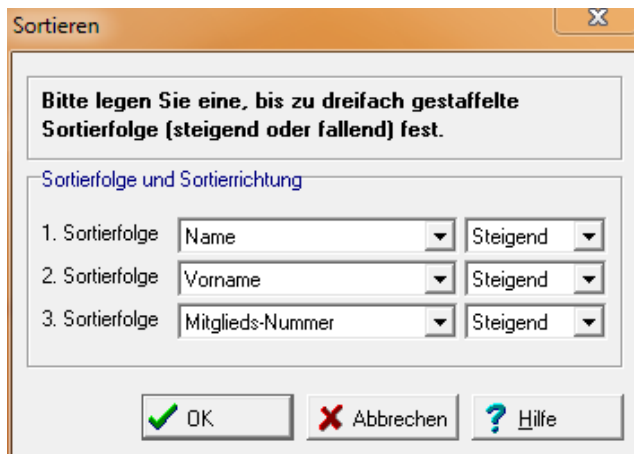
Sortieren

Bitte legen Sie eine, bis zu dreifach gestaffelte Sortierfolge (steigend oder fallend) fest.

Sortierfolge und Sortierrichtung

1. Sortierfolge Name Steigend
2. Sortierfolge Vorname Steigend
3. Sortierfolge Mitglieds-Nummer Steigend

OK Abbrechen Hilfe